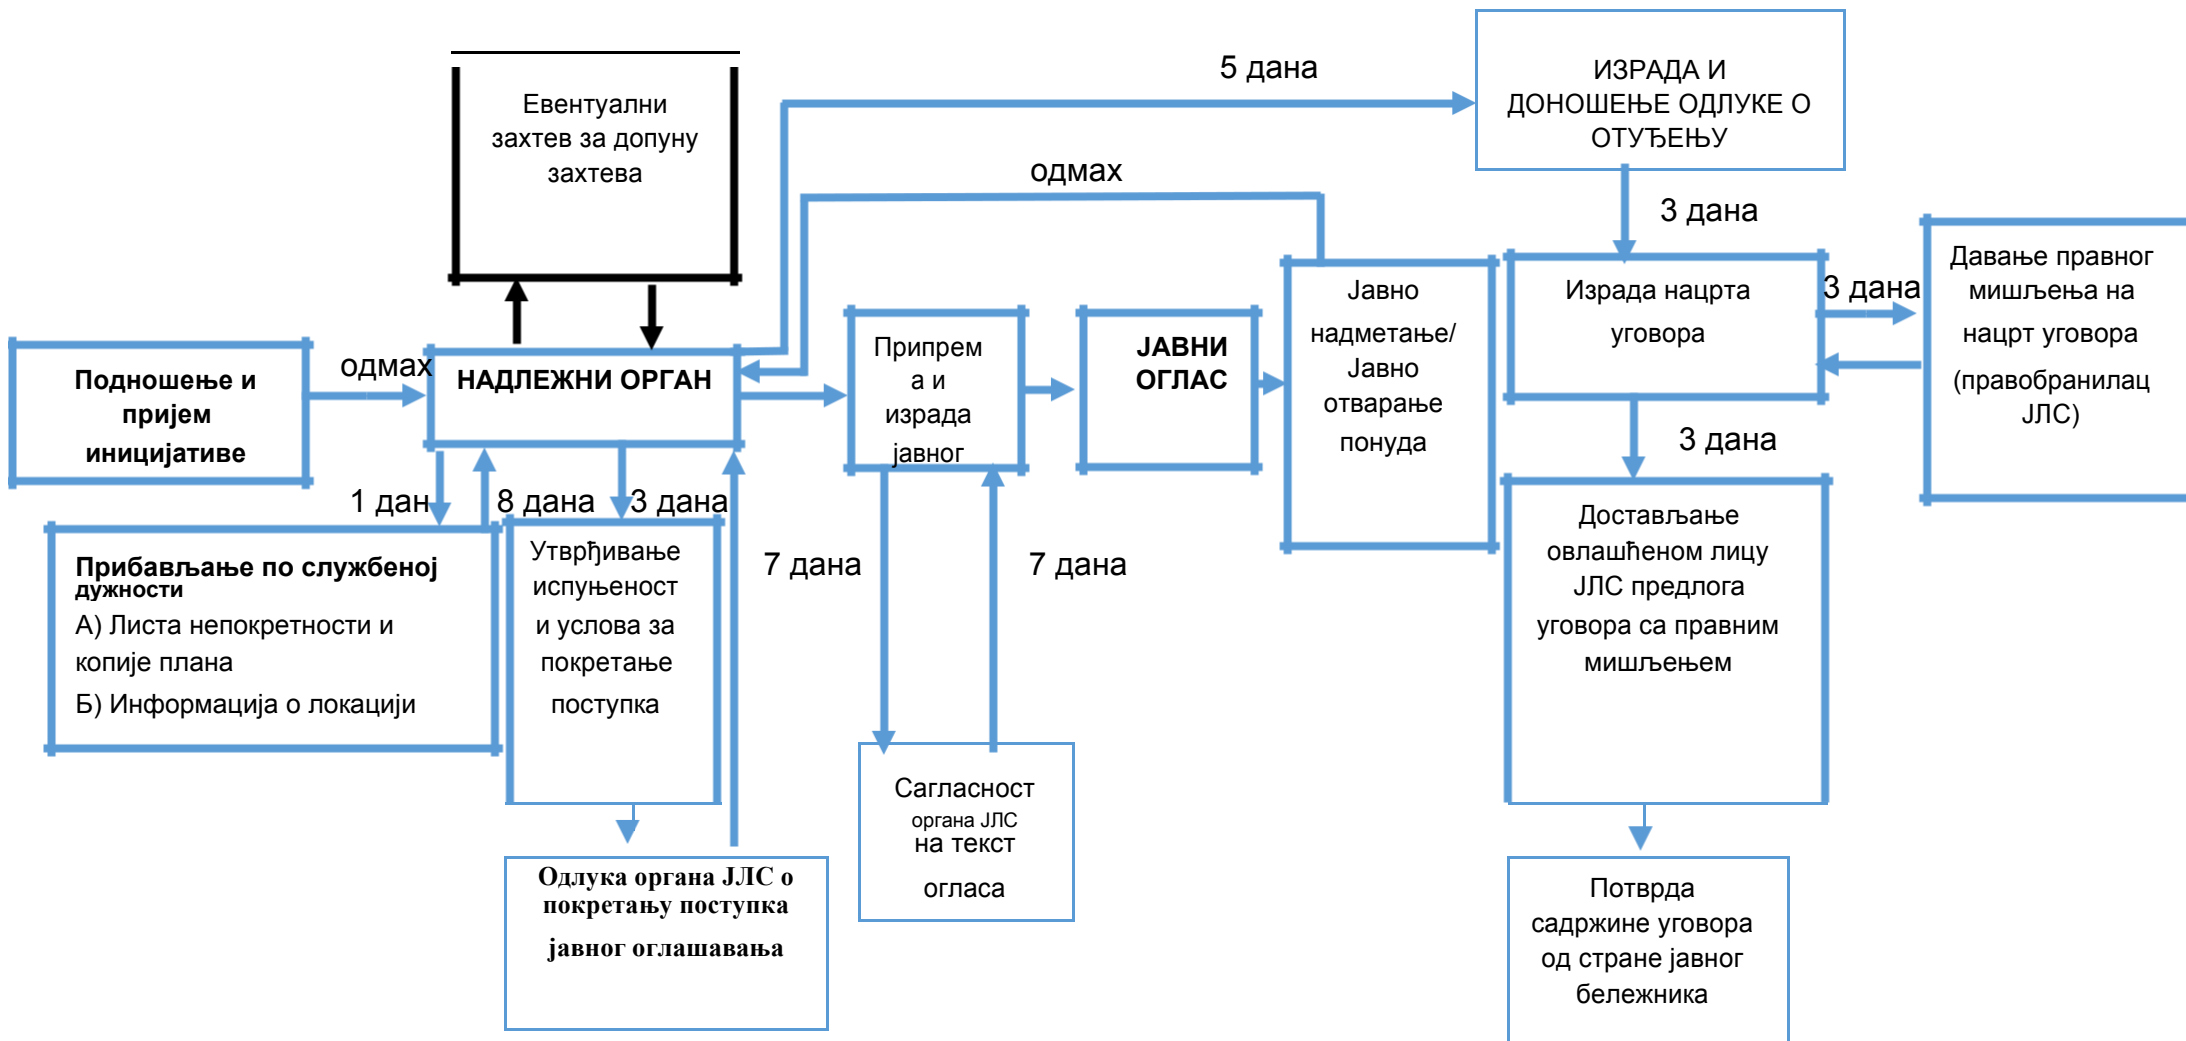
Евентуални захтев за допуну захтева

5 дана

ИЗРАДА И ДОНОШЕЊЕ ОДЛУКЕ О ОТУЂЕЊУ

одмах

3 дана

Подношење и пријем иницијативе

одмах

НАДЛЕЖНИ ОРГАН

Припрем а и израда јавног

ЈАВНИ ОГЛАС

Јавно надметање/ Јавно отварање понуда

Израда нацрта уговора

3 дана

Давање правног мишљења на нацрт уговора (правобранилац ЈЛС)

3 дана

1 дан

8 дана

3 дана

Прибављање по службеној дужности
А) Листа непокретности и копије плана
Б) Информација о локацији

Утврђивање испуњеност и услова за покретање поступка

7 дана

7 дана

Достављање овлашћеном лицу ЈЛС предлога уговора са правним мишљењем

Сагласност органа ЈЛС на текст огласа

Одлука органа ЈЛС о покретању поступка јавног оглашавања

Потврда садржине уговора од стране јавног бележника